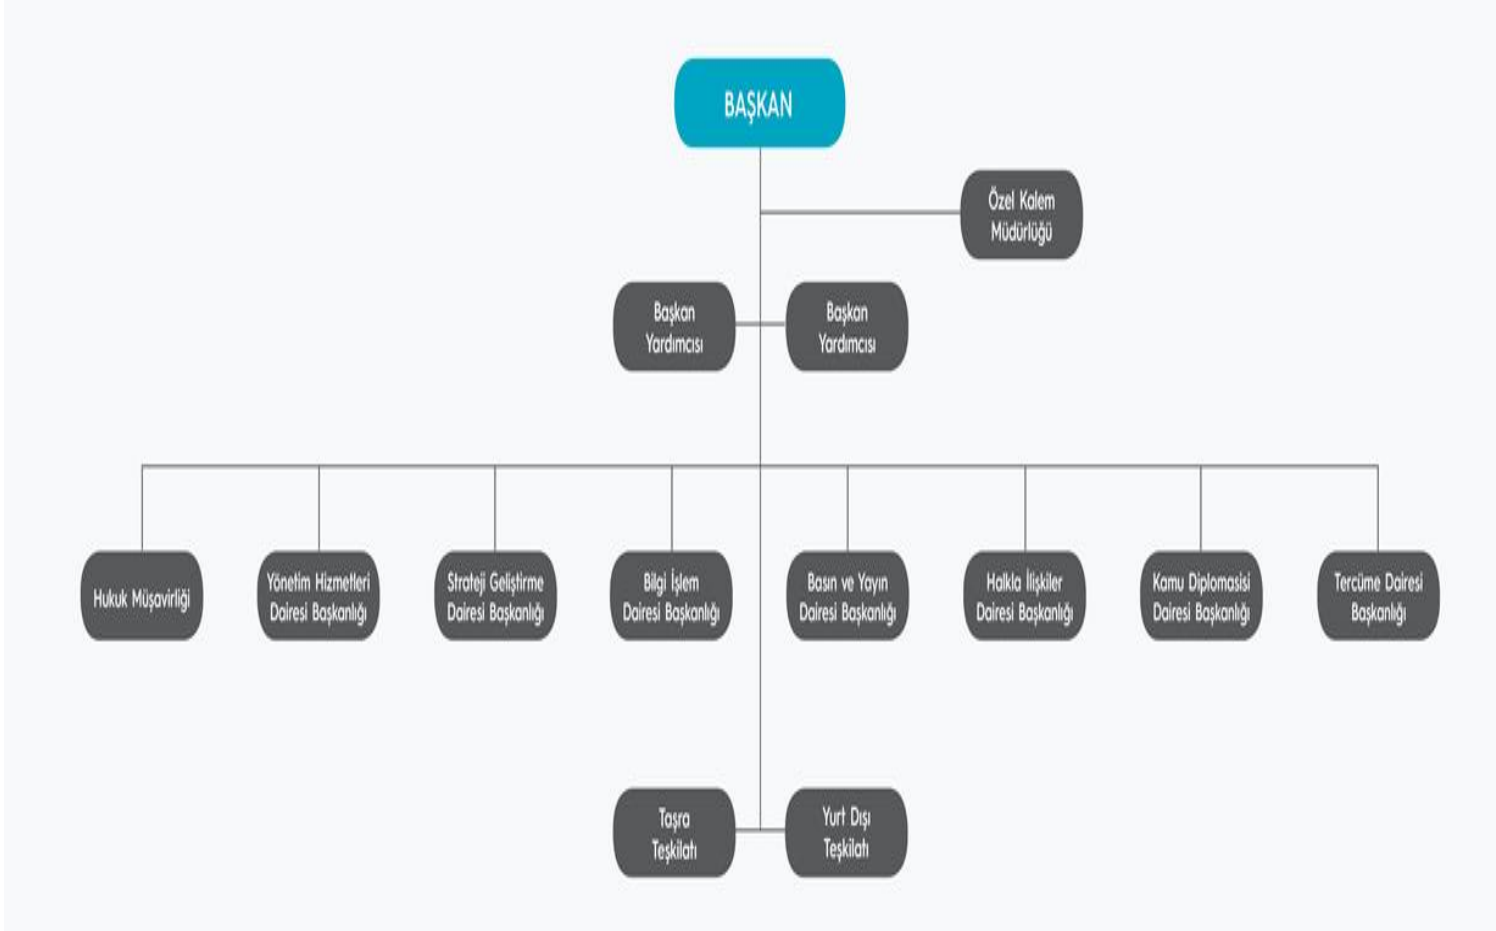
BAŞKAN

Özel Kalem Müdürlüğü

Başkan Yardımcısı

Başkan Yardımcısı

Hukuk Müşavirliği

Yönetim Hizmetleri Dairesi Başkanlığı

Strateji Geliştirme Dairesi Başkanlığı

Bilgi İşlem Dairesi Başkanlığı

Basın ve Yayın Dairesi Başkanlığı

Halkla İlişkiler Dairesi Başkanlığı

Kamu Diplomasisi Dairesi Başkanlığı

Tercüme Dairesi Başkanlığı

Taşra Teşkilatı

Yurt Dışı Teşkilatı